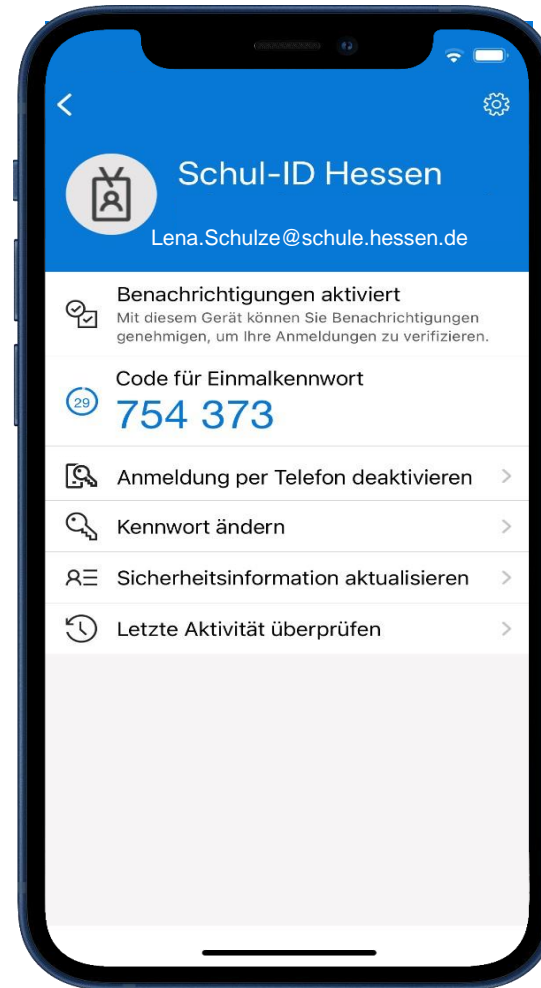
Schul-ID Hessen

Lena.Schulze@schule.hessen.de

Benachrichtigungen aktiviert
Mit diesem Gerät können Sie Benachrichtigungen genehmigen, um Ihre Anmeldungen zu verifizieren.

Code für Einmalkennwort
29
754 373

Anmeldung per Telefon deaktivieren

Kennwort ändern

Sicherheitsinformation aktualisieren

Letzte Aktivität überprüfen